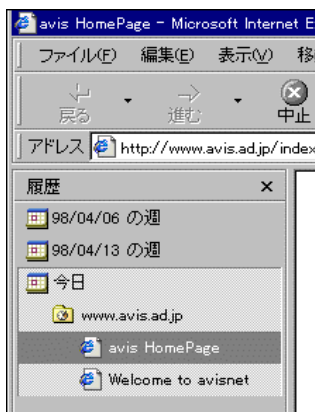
avis HomePage - Microsoft Internet E

ファイル(F) 編集(E) 表示(V) 移

戻る 進む 中止

アドレス http://www.avis.ad.jp/index

履歴 ×

98/04/06 の週

98/04/13 の週

今日

www.avis.ad.jp

avis HomePage

Welcome to avisnet